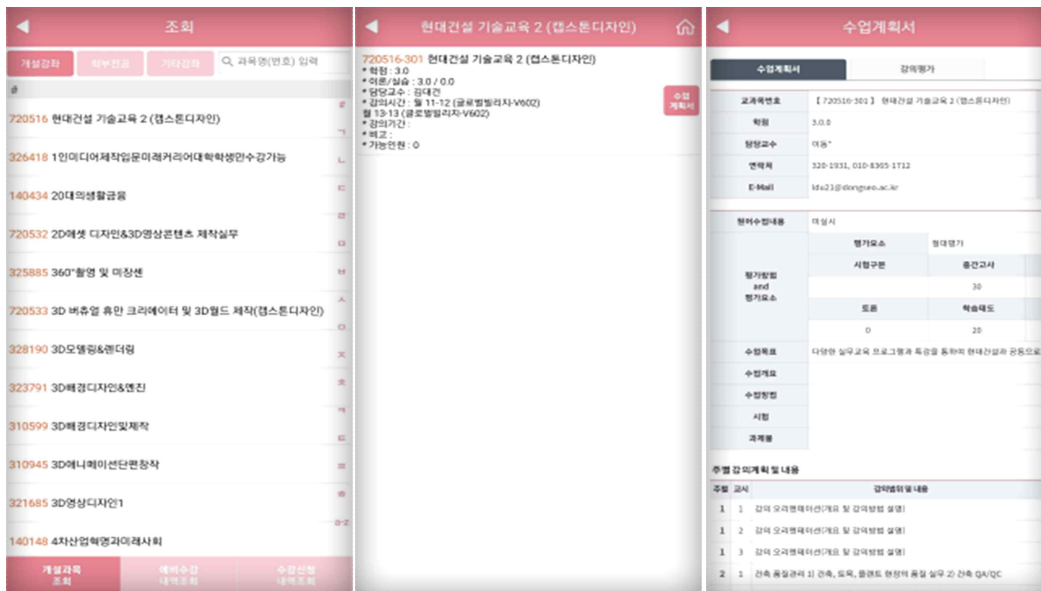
조회

개설강좌 | 학부전공 | 기타강좌 | 과목명(번호) 입력

#

720516 현대건설 기술교육 2 (캡스톤디자인)

326418 1인미디어제작입문미래커리어대학학생만수강가능

140434 20대의생활금융

720532 2D에셋 디자인&3D영상콘텐츠 제작실무

325885 360°촬영 및 미장센

720533 3D 버츄얼 휴먼 크리에이터 및 3D월드 제작(캡스톤디자인)

328190 3D모델링&렌더링

323791 3D배경디자인&엔진

310599 3D배경디자인및제작

310945 3D애니메이션단편창작

321685 3D영상디자인1

140148 4차산업혁명과미래사회

ㄱ ㄴ ㄷ ㄹ ㅁ ㅂ ㅅ ㅇ ㅈ ㅊ ㅋ ㅌ ㅍ ㅎ a-z

개설과목 조회 | 예비수강 내역조회 | 수강신청 내역조회

현대건설 기술교육 2 (캡스톤디자인)

720516-301 현대건설 기술교육 2 (캡스톤디자인)
* 학점 : 3.0
* 이론/실습 : 3.0 / 0.0
* 담당교수 : 김대건
* 강의시간 : 월 11-12 (글로벌빌리지-V602)
월 13-13 (글로벌빌리지-V602)
* 강의기간 :
* 비고 :
* 가능인원 : 0

수업계획서

수업계획서

| 수업계획서 | 강의평가 |
|---|---|

| 교과목번호 | 【 720516-301 】 현대건설 기술교육 2 (캡스톤디자인) |
|---|---|
| 학점 | 3.0.0 |
| 담당교수 | 이동* |
| 연락처 | 320-1931, 010-8365-1712 |
| E-Mail | lds21@dongseo.ac.kr |

| 현이수업내용 | 미실시 | | |
|---|---|---|---|
| 평가방법 and 평가요소 | 평가요소 | 절대평가 | |
| | 시험구분 | 중간고사 | |
| | | 30 | |
| | 토론 | 학습태도 | |
| | 0 | 20 | |
| 수업목표 | 다양한 실무교육 프로그램과 특강을 통하여 현대건설과 공동으 | | |
| 수업개요 | | | |
| 수업방법 | | | |
| 시험 | | | |
| 과제물 | | | |

주별 강의계획 및 내용

| 주별 | 교시 | 강의범위 및 내용 |
|---|---|---|
| 1 | 1 | 강의 오리엔테이션(개요 및 강의방법 설명) |
| 1 | 2 | 강의 오리엔테이션(개요 및 강의방법 설명) |
| 1 | 3 | 강의 오리엔테이션(개요 및 강의방법 설명) |
| 2 | 1 | 건축 품질관리 1) 건축, 토목, 플랜트 현장의 품질 실무 2) 건축 QA/QC |